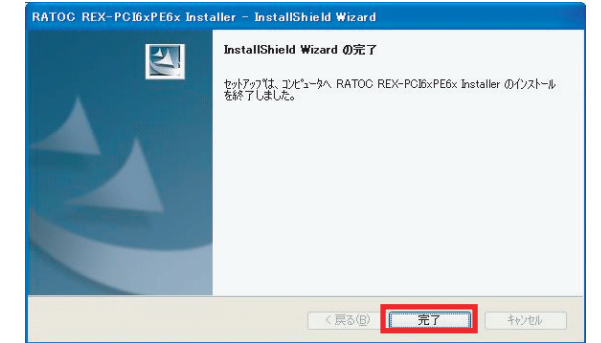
RATOC REX-PCI6xPE6x Installer - InstallShield Wizard

InstallShield Wizard の完了

セットアップは、コンピュータへ RATOC REX-PCI6xPE6x Installer のインストールを終了しました。

< 戻る(B)

完了

キャンセル